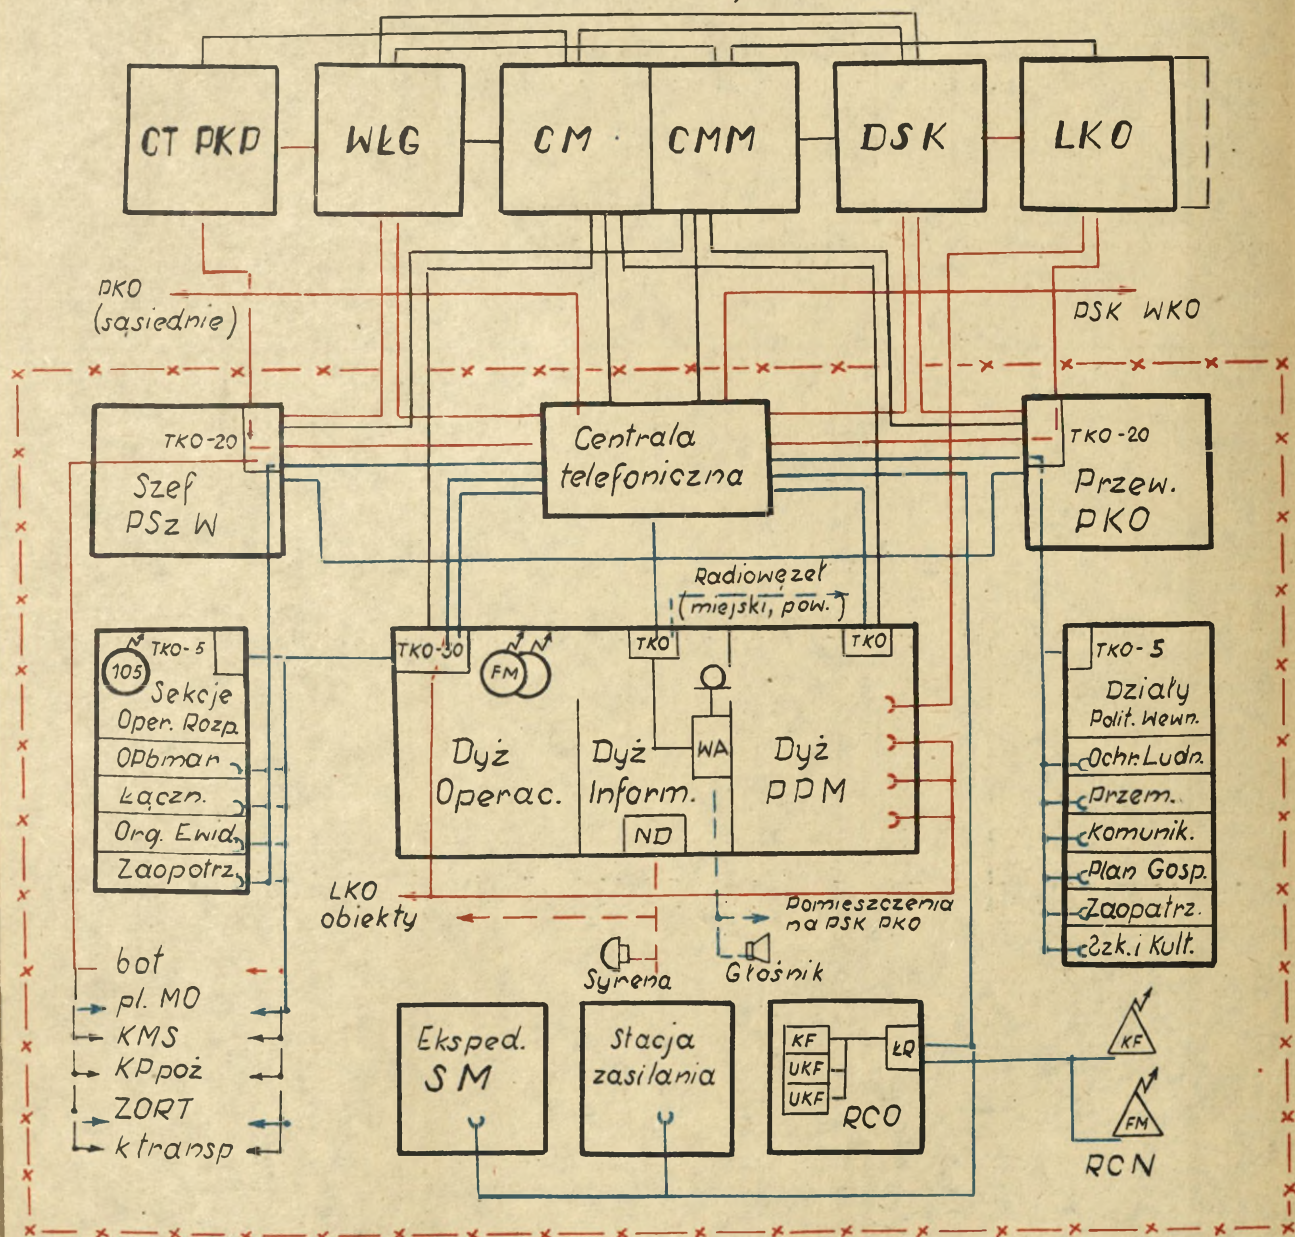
CT PKP
WŁG
CM
CMM
DSK
LKO

PKO (sąsiednie)
DSK WKO

TKO-20
Szef PSz W

Centrala telefoniczna

TKO-20
Przew. PKO

Radiowęzeł (miejski, pow.)

TKO-5
105
Sekcje Oper. Rozp.
OPbmar.
Łączn.
Org. Ewid.
Zaopotrz.

TKO-30
FM
TKO
TKO
WA
Dyż Operac.
Dyż Inform.
Dyż PPM
ND

TKO-5
Działy Polit. Wewn.
Ochr. Ludn.
Przem.
Komunik.
Plan Gosp.
Zaopatrz.
Szk. i Kult.

LKO obiekty
Pomieszczenia na PSK PKO
Syrena
Głośnik

bot
pl. MO
KMS
KP poż
ZORT
k transp

Eksped. SM
Stacja zasilania
KF
UKF
UKF
ŁR
RCO
KF
FM
RCN